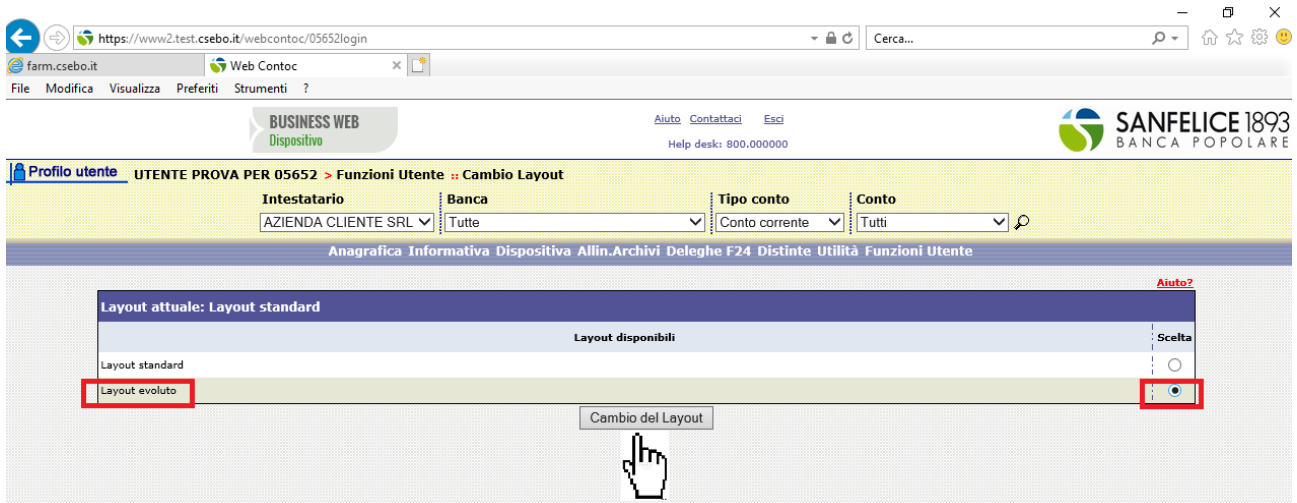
https://www2.test.csebo.it/webcontoc/05652login

Cerca...

farm.csebo.it

Web Contoc

File Modifica Visualizza Preferiti Strumenti ?

BUSINESS WEB
Dispositivo

Aiuto Contattaci Esci

Help desk: 800.000000

SANFELICE 1893
BANCA POPOLARE

Profilo utente UTENTE PROVA PER 05652 > Funzioni Utente :: Cambio Layout

| Intestatario | Banca | Tipo conto | Conto |
|---|---|---|---|
| AZIENDA CLIENTE SRL | Tutte | Conto corrente | Tutti |

Anagrafica Informativa Dispositiva Allin.Archivi Deleghe F24 Distinte Utilità Funzioni Utente

Aiuto?

Layout attuale: Layout standard

| Layout disponibili | Scelta |
|---|---|
| Layout standard | |
| Layout evoluto | |

Cambio del Layout